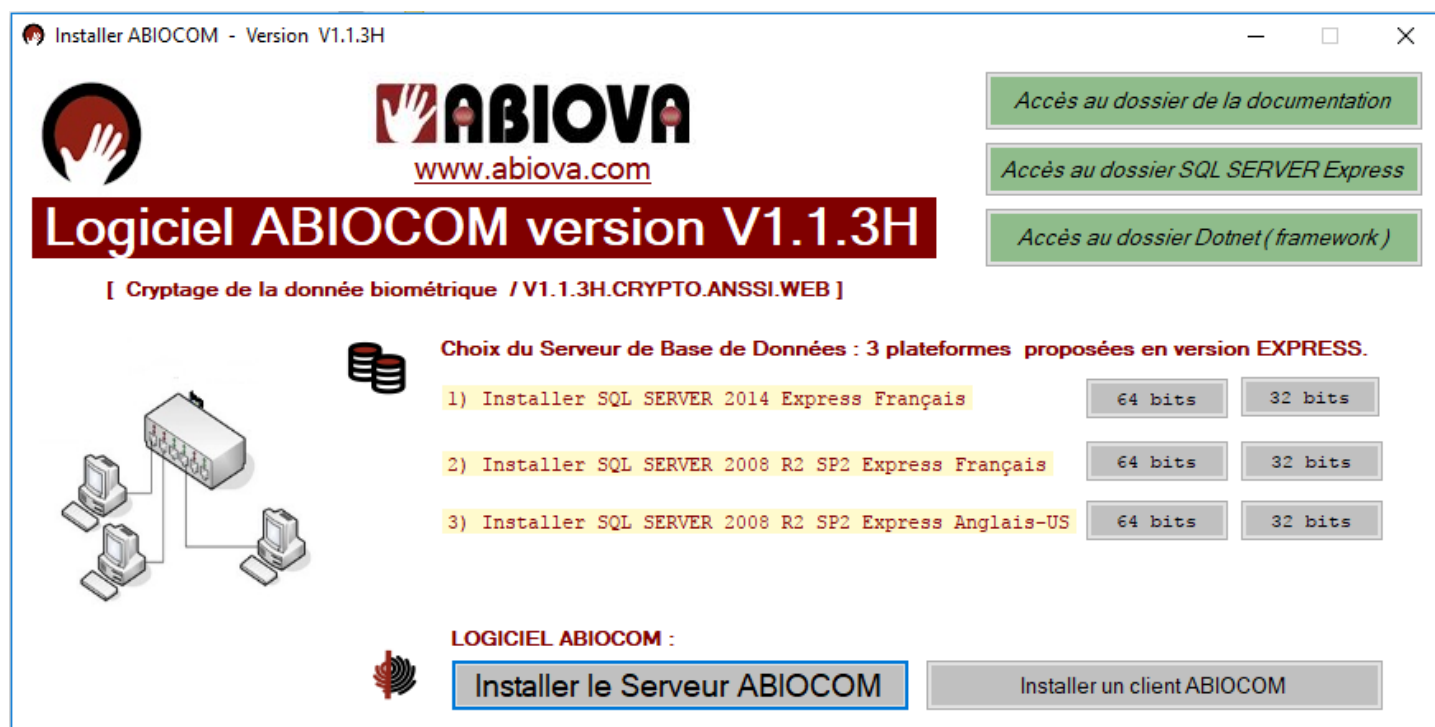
Installer ABIOCOM - Version V1.1.3H

ABIOVA
www.abiova.com

Logiciel ABIOCOM version V1.1.3H

[ Cryptage de la donnée biométrique / V1.1.3H.CRYPTO.ANSSI.WEB ]

Accès au dossier de la documentation

Accès au dossier SQL SERVER Express

Accès au dossier Dotnet ( framework )

Choix du Serveur de Base de Données : 3 plateformes proposées en version EXPRESS.

1) Installer SQL SERVER 2014 Express Français | 64 bits | 32 bits

2) Installer SQL SERVER 2008 R2 SP2 Express Français | 64 bits | 32 bits

3) Installer SQL SERVER 2008 R2 SP2 Express Anglais-US | 64 bits | 32 bits

LOGICIEL ABIOCOM :

Installer le Serveur ABIOCOM

Installer un client ABIOCOM